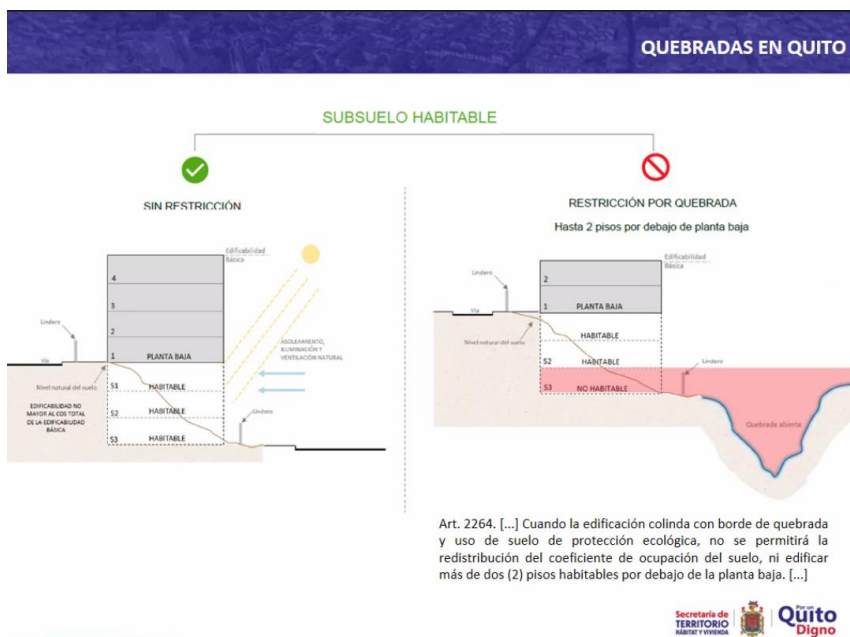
QUEBRADAS EN QUITO

SUBSUELO HABITABLE

SIN RESTRICCIÓN

Edificabilidad Básica

4
3
2
1 PLANTA BAJA

Lindero
Vía
Nivel natural del suelo

S1 HABITABLE
S2 HABITABLE
S3 HABITABLE

EDIFICABILIDAD NO MAYOR AL COS TOTAL DE LA EDIFICABILIDAD BÁSICA

ASOLEAMIENTO, ILUMINACIÓN Y VENTILACIÓN NATURAL

Lindero

RESTRICCIÓN POR QUEBRADA

Hasta 2 pisos por debajo de planta baja

Lindero
Vía
Nivel natural del suelo

Edificabilidad Básica

2
1 PLANTA BAJA
HABITABLE
S2 HABITABLE
S3 NO HABITABLE

Lindero

Quebrada abierta

Art. 2264. [...] Cuando la edificación colinda con borde de quebrada y uso de suelo de protección ecológica, no se permitirá la redistribución del coeficiente de ocupación del suelo, ni edificar más de dos (2) pisos habitables por debajo de la planta baja. [...]

Secretaría de TERRITORIO HÁBITAT Y VIVIENDA

Por un Quito Digno